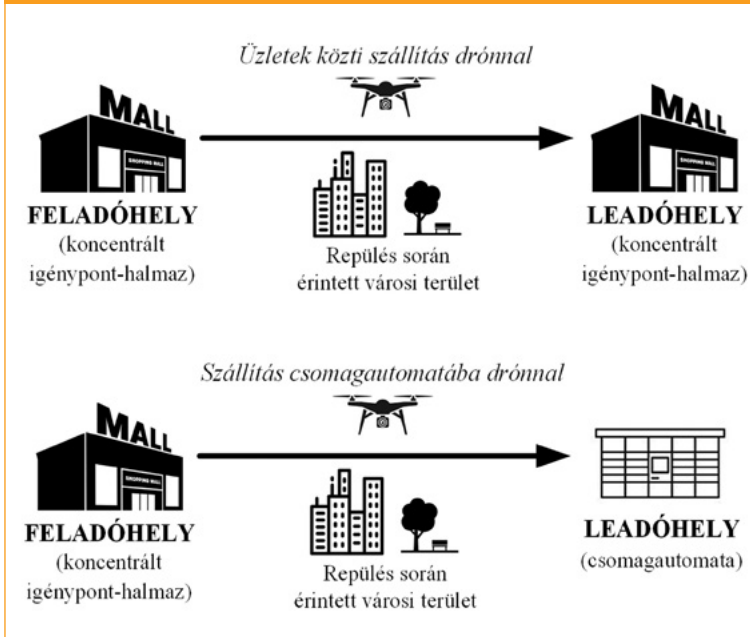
Üzletek közti szállítás drónnal

MALL
SHOPPING MALL

FELADÓHELY
(koncentrált igénypont-halmaz)

Repülés során érintett városi terület

MALL
SHOPPING MALL

LEADÓHELY
(koncentrált igénypont-halmaz)

Szállítás csomagautomatába drónnal

MALL
SHOPPING MALL

FELADÓHELY
(koncentrált igénypont-halmaz)

Repülés során érintett városi terület

LEADÓHELY
(csomagautomata)